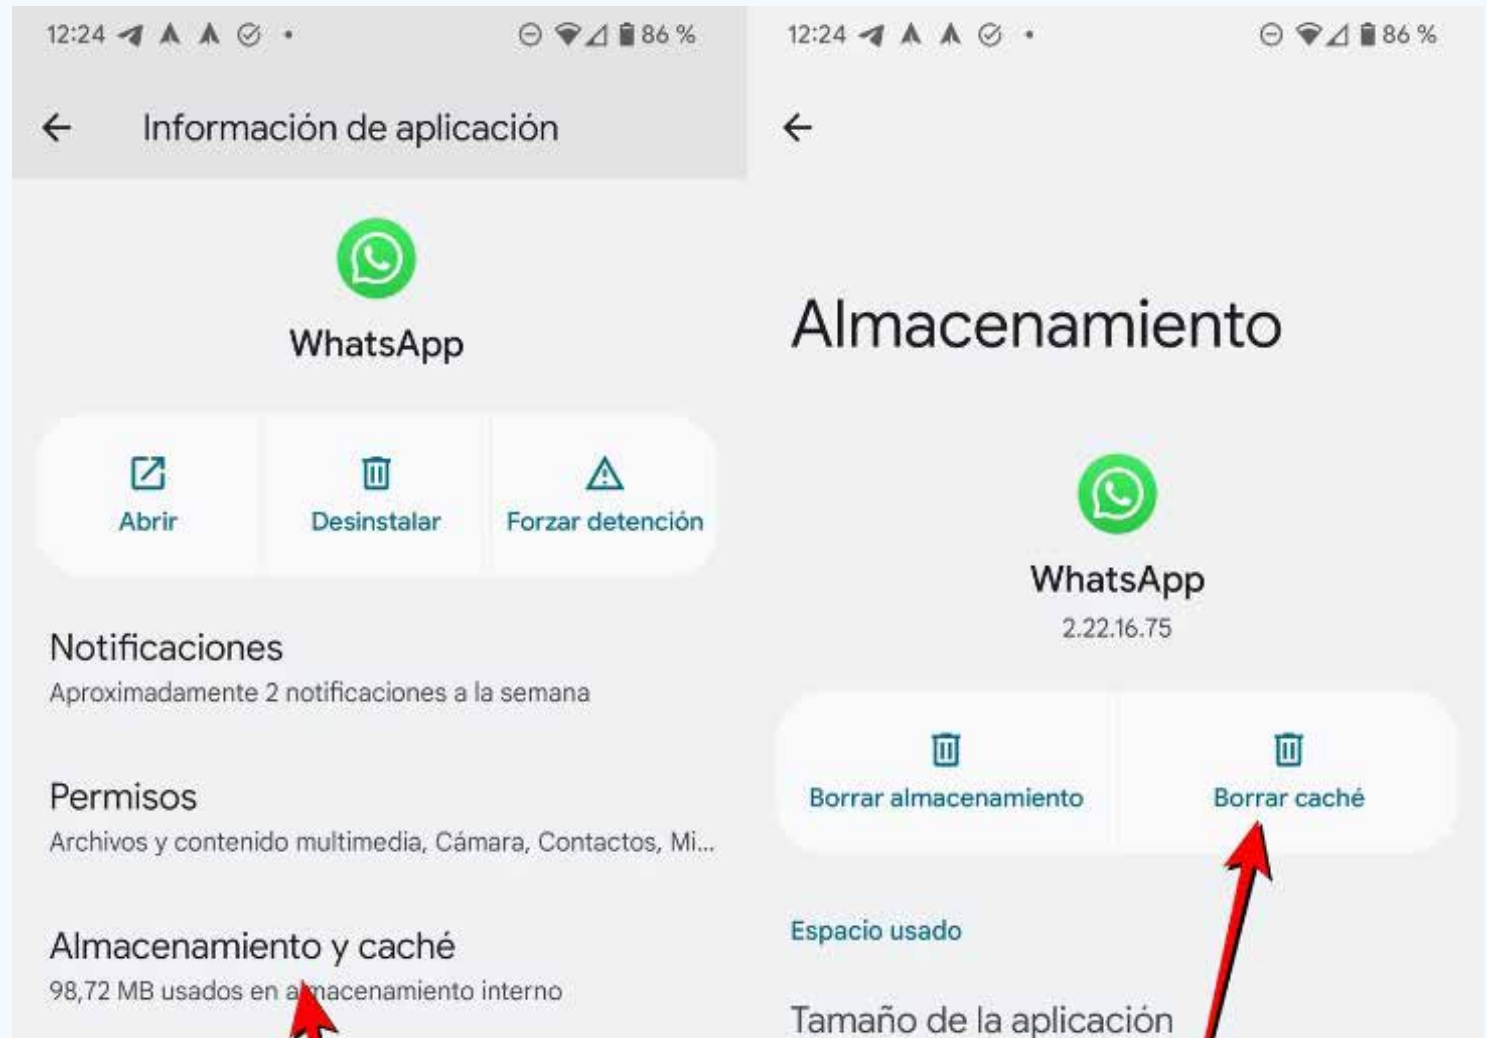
12:24 86 %

Información de aplicación

WhatsApp

Abrir

Desinstalar

Forzar detención

Notificaciones

Aproximadamente 2 notificaciones a la semana

Permisos

Archivos y contenido multimedia, Cámara, Contactos, Mi...

Almacenamiento y caché

98,72 MB usados en a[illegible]macenamiento interno

12:24 86 %

Almacenamiento

WhatsApp

2.22.16.75

Borrar almacenamiento

Borrar caché

Espacio usado

Tamaño de la aplicación